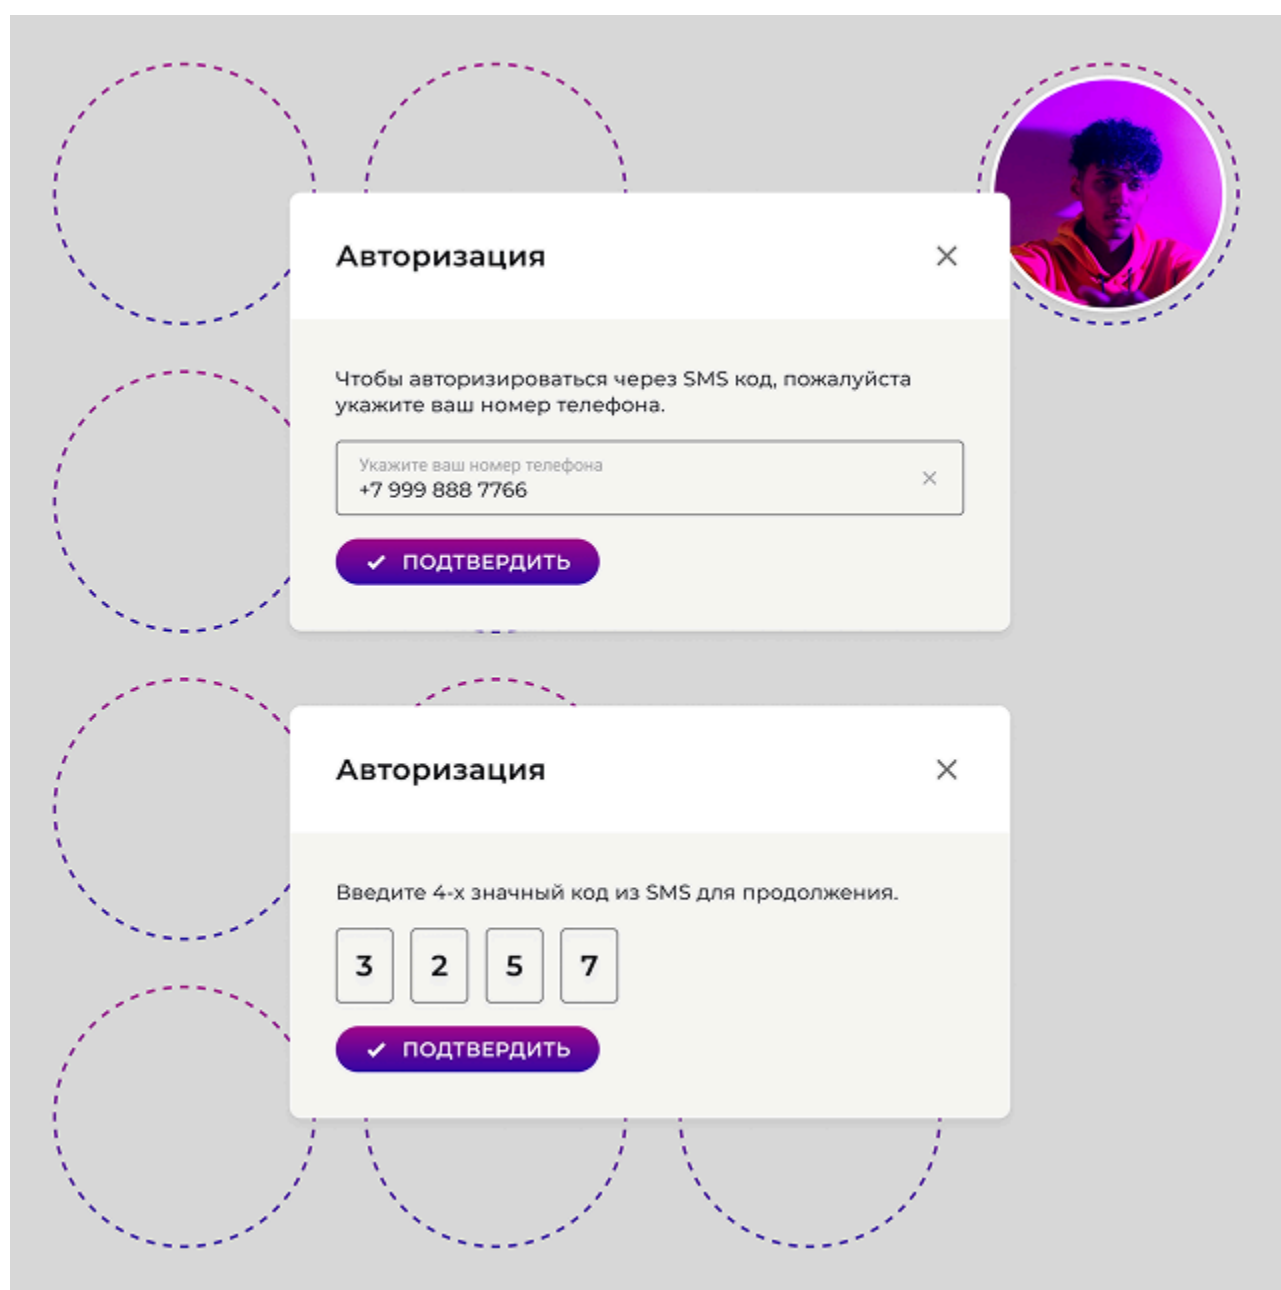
Авторизация

×

Чтобы авторизироваться через SMS код, пожалуйста укажите ваш номер телефона.

Укажите ваш номер телефона
+7 999 888 7766

×

✓ ПОДТВЕРДИТЬ

Авторизация

×

Введите 4-х значный код из SMS для продолжения.

| 3 | 2 | 5 | 7 |
|---|---|---|---|

✓ ПОДТВЕРДИТЬ